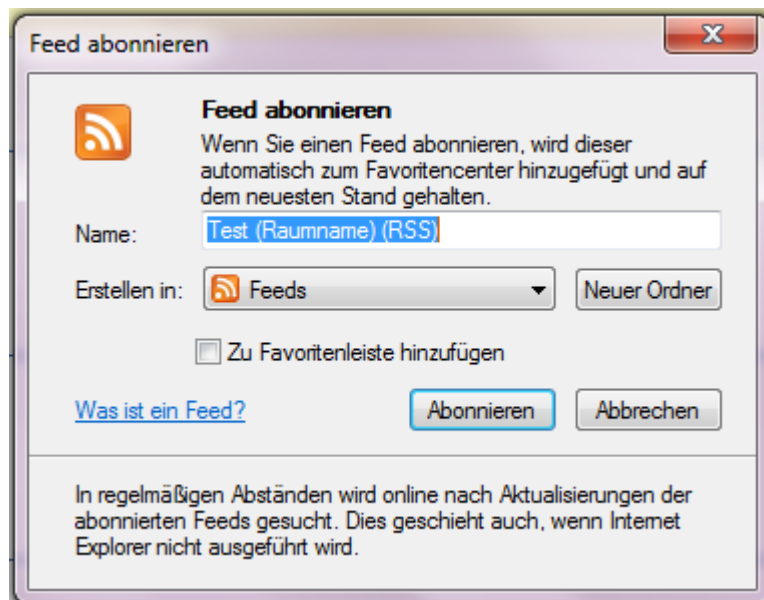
Feed abonnieren

Feed abonnieren

Wenn Sie einen Feed abonnieren, wird dieser automatisch zum Favoritencenter hinzugefügt und auf dem neuesten Stand gehalten.

Name: Test (Raumname) (RSS)

Erstellen in: Feeds

Neuer Ordner

Zu Favoritenleiste hinzufügen

Was ist ein Feed?

Abonnieren

Abbrechen

In regelmäßigen Abständen wird online nach Aktualisierungen der abonnierten Feeds gesucht. Dies geschieht auch, wenn Internet Explorer nicht ausgeführt wird.